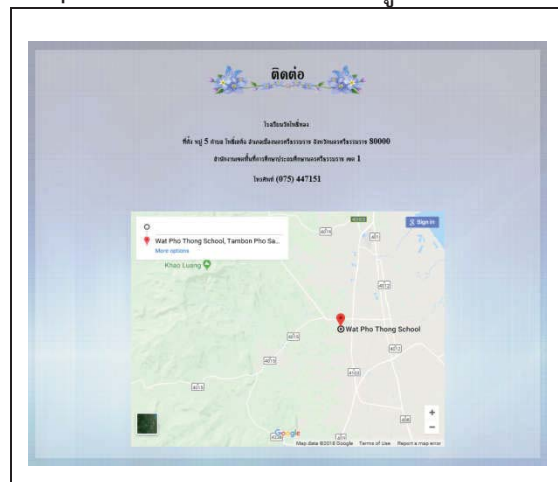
ติดต่อ

โรงเรียนวัดโพธิ์ทอง

ที่ตั้ง หมู่ 5 ตำบล โพธิ์เสด็จ อำเภอเมืองนครศรีธรรมราช จังหวัดนครศรีธรรมราช 80000

สำนักงานเขตพื้นที่การศึกษาประถมศึกษานครศรีธรรมราช เขต 1

โทรศัพท์ (075) 447151

Wat Pho Thong School, Tambon Pho Sa...

More options

Sign in

Khao Luang

Wat Pho Thong School

+

−

Google

Map data ©2018 Google Terms of Use Report a map error